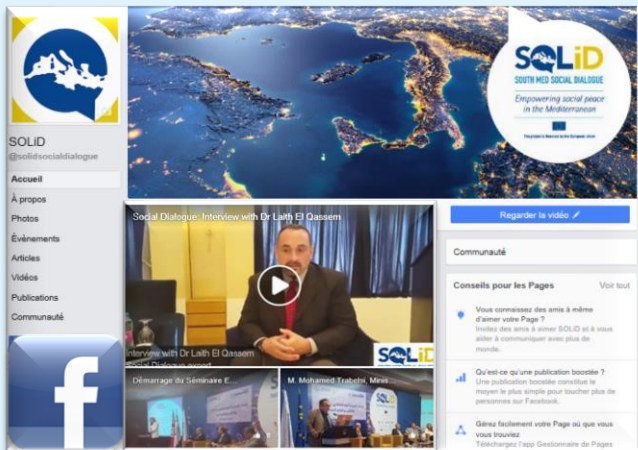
SOLiD
@solidsocialdialogue

Accueil
À propos
Photos
Évènements
Articles
Vidéos
Publications
Communauté

SOLiD
SOUTH MED SOCIAL DIALOGUE
Empowering social peace in the Mediterranean
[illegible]

Social Dialogue: Interview with Dr Laith El Qassem
Interview with Dr Laith El Qassem
Social Dialogue exceed
SOLiD

Démarrage du Séminaire E...
M. Mohamed Trabelsi, Mini...

Regarder la vidéo

Communauté

Conseils pour les Pages
Voir tout

Vous connaissez des amis à même d'aimer votre Page ?
Invitez des amis à aimer SOLiD et à vous aider à communiquer avec plus de monde.

Qu'est-ce qu'une publication boostée ?
Une publication boostée constitue le moyen le plus simple pour toucher plus de personnes sur Facebook.

Gérez facilement votre Page où que vous vous trouviez
Téléchargez l'app Gestionnaire de Pages